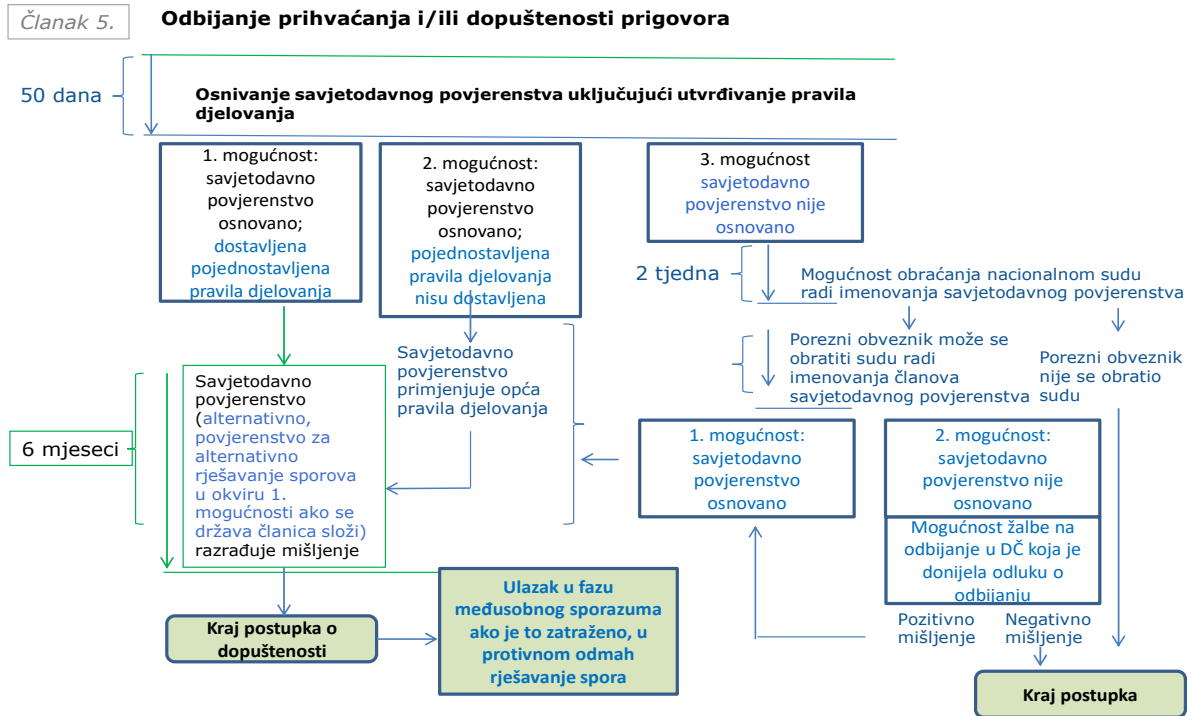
Članak 5.

Odbijanje prihvaćanja i/ili dopuštenosti prigovora

50 dana

Osnivanje savjetodavnog povjerenstva uključujući utvrđivanje pravila djelovanja

1. mogućnost: savjetodavno povjerenstvo osnovano; dostavljena pojednostavljena pravila djelovanja

2. mogućnost: savjetodavno povjerenstvo osnovano; pojednostavljena pravila djelovanja nisu dostavljena

3. mogućnost savjetodavno povjerenstvo nije osnovano

2 tjedna

Mogućnost obraćanja nacionalnom sudu radi imenovanja savjetodavnog povjerenstva

Savjetodavno povjerenstvo primjenjuje opća pravila djelovanja

Porezni obveznik može se obratiti sudu radi imenovanja članova savjetodavnog povjerenstva

Porezni obveznik nije se obratio sudu

6 mjeseci

Savjetodavno povjerenstvo (alternativno, povjerenstvo za alternativno rješavanje sporova u okviru 1. mogućnosti ako se država članica složi) razrađuje mišljenje

1. mogućnost: savjetodavno povjerenstvo osnovano

2. mogućnost: savjetodavno povjerenstvo nije osnovano

Mogućnost žalbe na odbijanje u DČ koja je donijela odluku o odbijanju

Ulazak u fazu međusobnog sporazuma ako je to zatraženo, u protivnom odmah rješavanje spora

Kraj postupka o dopuštenosti

Pozitivno mišljenje

Negativno mišljenje

Kraj postupka